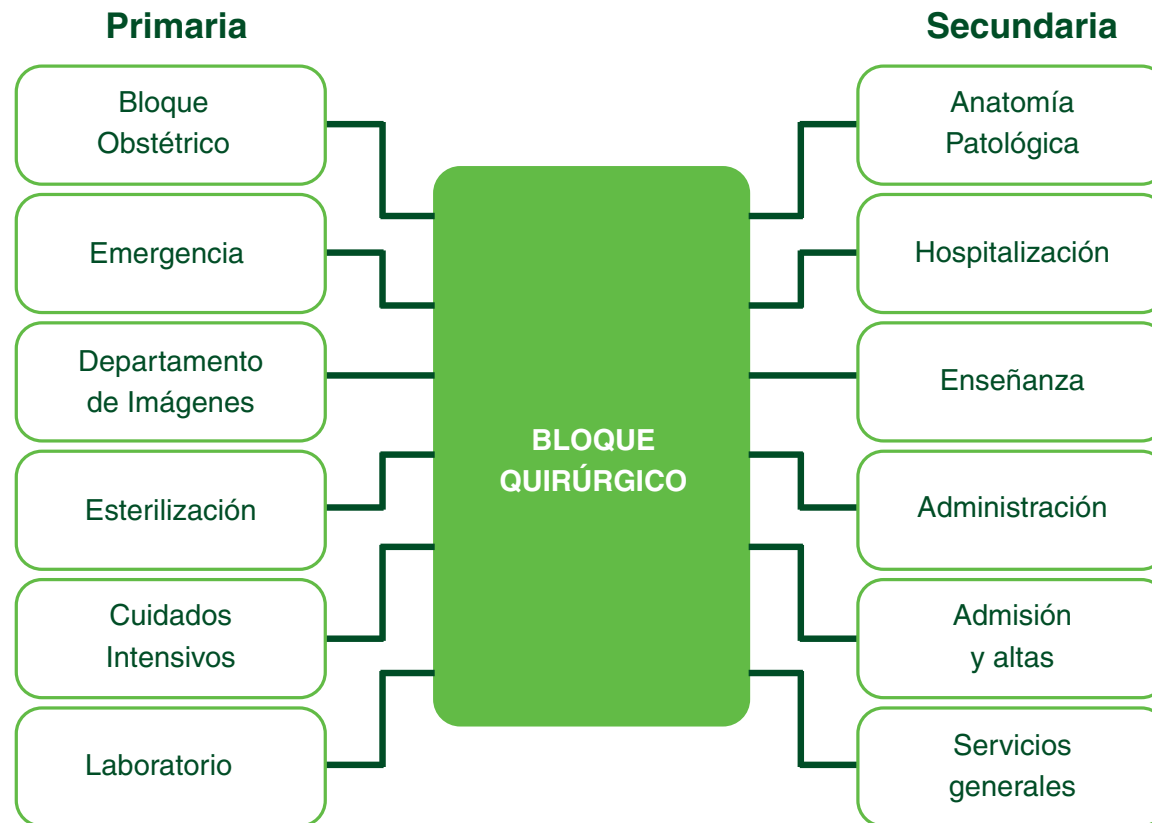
Primaria

Bloque Obstétrico

Emergencia

Departamento de Imágenes

Esterilización

Cuidados Intensivos

Laboratorio

BLOQUE QUIRÚRGICO

Secundaria

Anatomía Patológica

Hospitalización

Enseñanza

Administración

Admisión y altas

Servicios generales